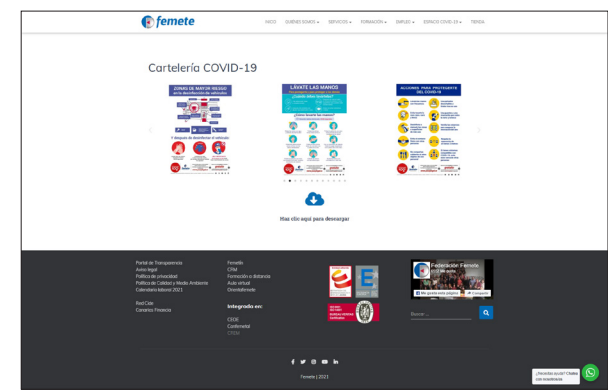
femete

INICIO QUIENES SOMOS SERVICIOS FORMACIÓN EMPLEO ESPACIO COVID-19 TIENDA

Cartelería COVID-19

ZONAS DE MAYOR RIESGO en la desinfección de vehículos

LÁVATE LAS MANOS

ALGUNOS PARA PROTEGERTE DEL COVID-19

Haz clic aquí para descargar

Portal de Transparencia
Aviso legal
Política de privacidad
Política de Calidad y Medio Ambiente
Calendario laboral 2021

Red Cide
Canarias Financia

Femete
CFAE
Formación a distancia
Aula virtual
Orientafemete

Integrado en:

CEOE
Confemetal
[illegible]

Federación Femete

Buscar ...

Femete | 2021

¿Necesitas ayuda? Chatea con nosotros